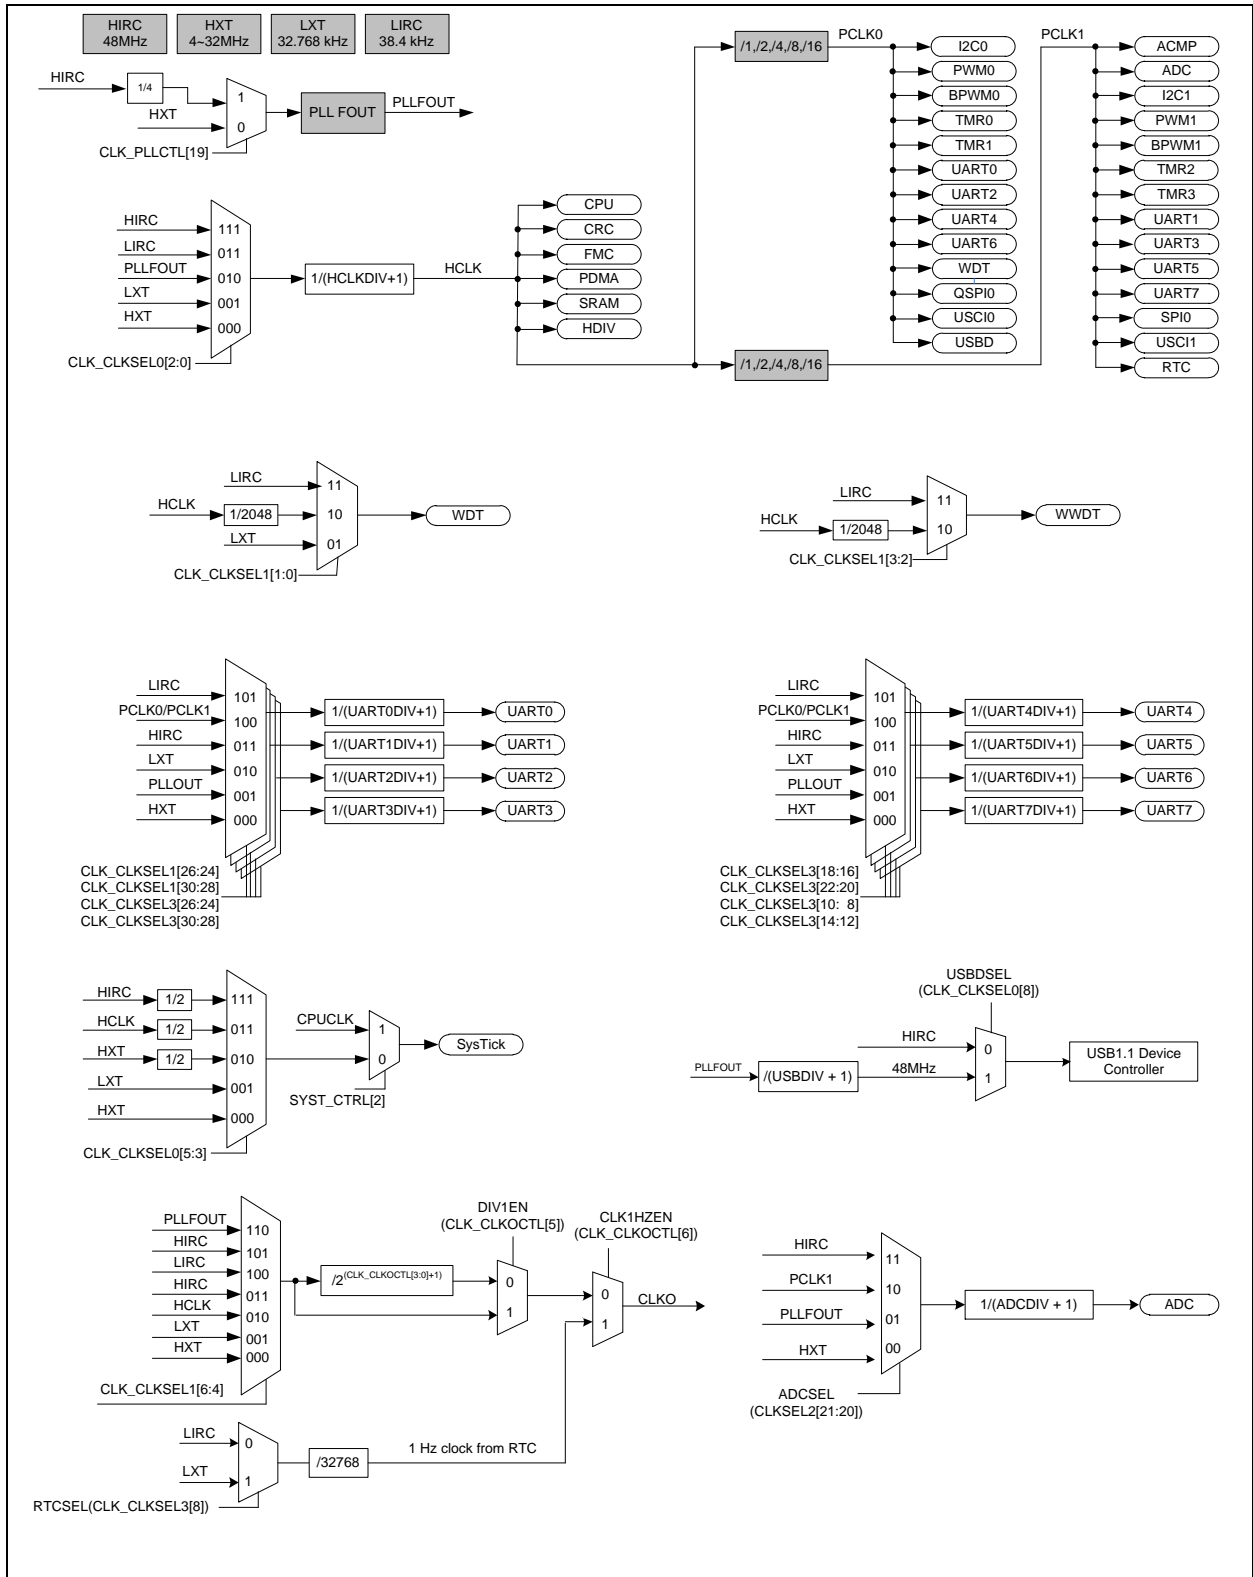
HIRC 48MHz
HXT 4~32MHz
LXT 32.768 kHz
LIRC 38.4 kHz

HIRC
1/4
HXT
1
0
PLL FOUT
PLLFOUT
CLK_PLLCTL[19]

HIRC
LIRC
PLLFOUT
LXT
HXT
111
011
010
001
000
CLK_CLKSEL0[2:0]
1/(HCLKDIV+1)
HCLK
CPU
CRC
FMC
PDMA
SRAM
HDIV

/1,/2,/4,/8,/16
PCLK0
I2C0
PWM0
BPWM0
TMR0
TMR1
UART0
UART2
UART4
UART6
WDT
QSPI0
USCI0
USBD

/1,/2,/4,/8,/16
PCLK1
ACMP
ADC
I2C1
PWM1
BPWM1
TMR2
TMR3
UART1
UART3
UART5
UART7
SPI0
USCI1
RTC

LIRC
HCLK
1/2048
LXT
11
10
01
WDT
CLK_CLKSEL1[1:0]

LIRC
HCLK
1/2048
11
10
WWDT
CLK_CLKSEL1[3:2]

LIRC
PCLK0/PCLK1
HIRC
LXT
PLLOUT
HXT
101
100
011
010
001
000
1/(UART0DIV+1)
UART0
1/(UART1DIV+1)
UART1
1/(UART2DIV+1)
UART2
1/(UART3DIV+1)
UART3
CLK_CLKSEL1[26:24]
CLK_CLKSEL1[30:28]
CLK_CLKSEL3[26:24]
CLK_CLKSEL3[30:28]

LIRC
PCLK0/PCLK1
HIRC
LXT
PLLOUT
HXT
101
100
011
010
001
000
1/(UART4DIV+1)
UART4
1/(UART5DIV+1)
UART5
1/(UART6DIV+1)
UART6
1/(UART7DIV+1)
UART7
CLK_CLKSEL3[18:16]
CLK_CLKSEL3[22:20]
CLK_CLKSEL3[10: 8]
CLK_CLKSEL3[14:12]

HIRC
1/2
HCLK
1/2
HXT
1/2
LXT
HXT
111
011
010
001
000
CLK_CLKSEL0[5:3]
CPUCLK
1
0
SysTick
SYST_CTRL[2]

USBDSEL
(CLK_CLKSEL0[8])
HIRC
PLLFOUT
/(USBDIV + 1)
48MHz
0
1
USB1.1 Device Controller

PLLFOUT
HIRC
LIRC
HIRC
HCLK
LXT
HXT
110
101
100
011
010
001
000
CLK_CLKSEL1[6:4]
$/2^{(CLK\_CLKOCTL[3:0]+1)}$
DIV1EN
(CLK_CLKOCTL[5])
0
1
CLK1HZEN
(CLK_CLKOCTL[6])
0
1
CLKO

HIRC
PCLK1
PLLFOUT
HXT
11
10
01
00
1/(ADCDIV + 1)
ADC
ADCSEL
(CLKSEL2[21:20])

LIRC
LXT
0
1
/32768
1 Hz clock from RTC
RTCSEL(CLK_CLKSEL3[8])